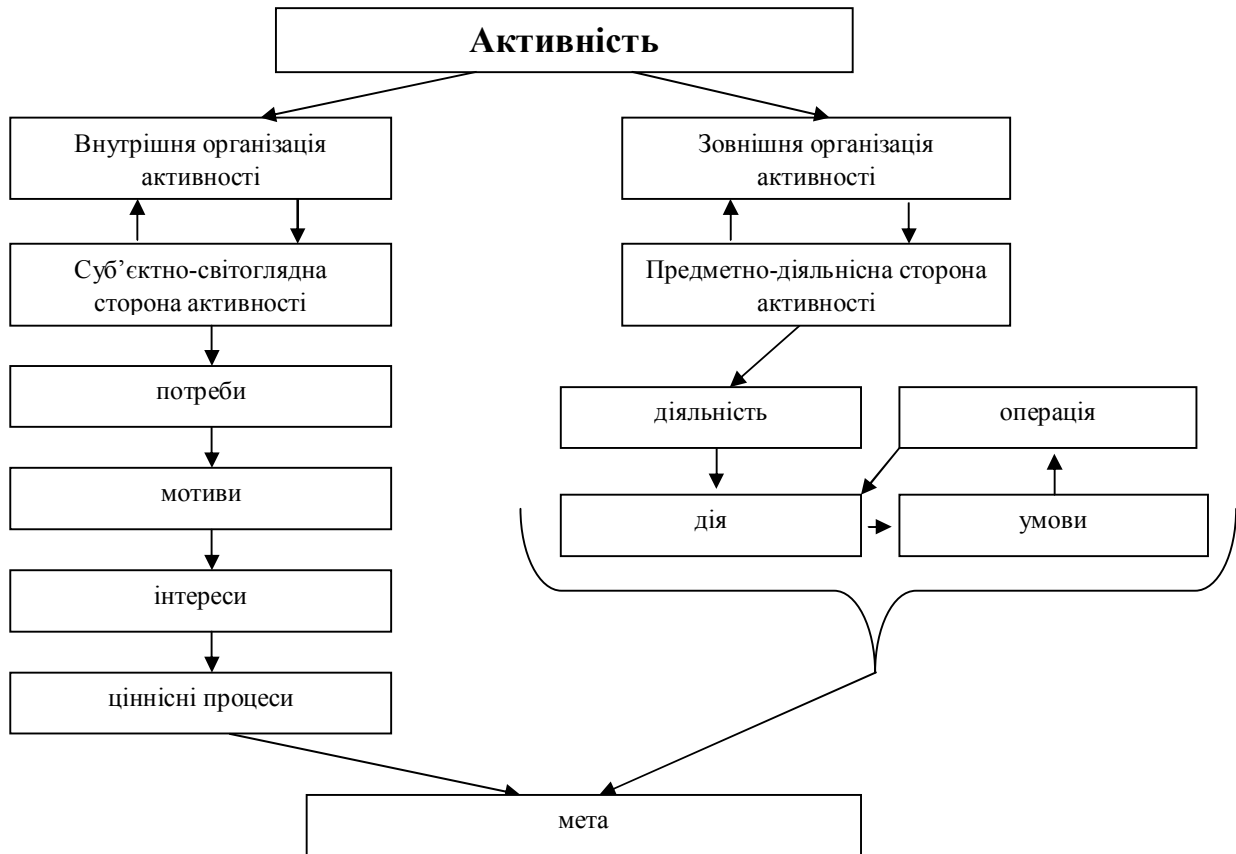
Активність

Внутрішня організація активності

Зовнішня організація активності

Суб'єктно-світоглядна сторона активності

Предметно-діяльнісна сторона активності

потреби

діяльність

операція

мотиви

дія

умови

інтереси

ціннісні процеси

мета